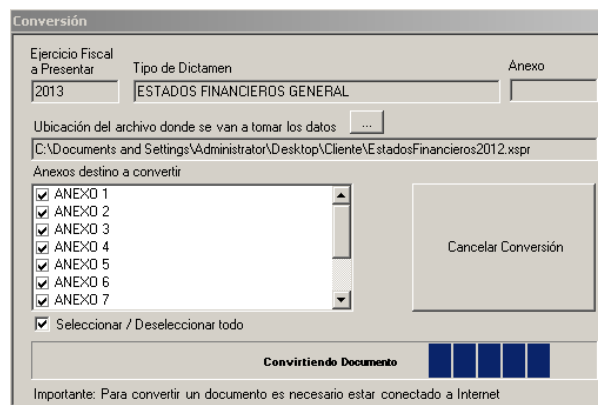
Conversión

Ejercicio Fiscal a Presentar

2013

Tipo de Dictamen

ESTADOS FINANCIEROS GENERAL

Anexo

Ubicación del archivo donde se van a tomar los datos ...

C:\Documents and Settings\Administrator\Desktop\Cliente\EstadosFinancieros2012.xspr

Anexos destino a convertir

☑ ANEXO 1
☑ ANEXO 2
☑ ANEXO 3
☑ ANEXO 4
☑ ANEXO 5
☑ ANEXO 6
☑ ANEXO 7

Cancelar Conversión

☑ Seleccionar / Deseleccionar todo

Convirtiendo Documento

Importante: Para convertir un documento es necesario estar conectado a Internet